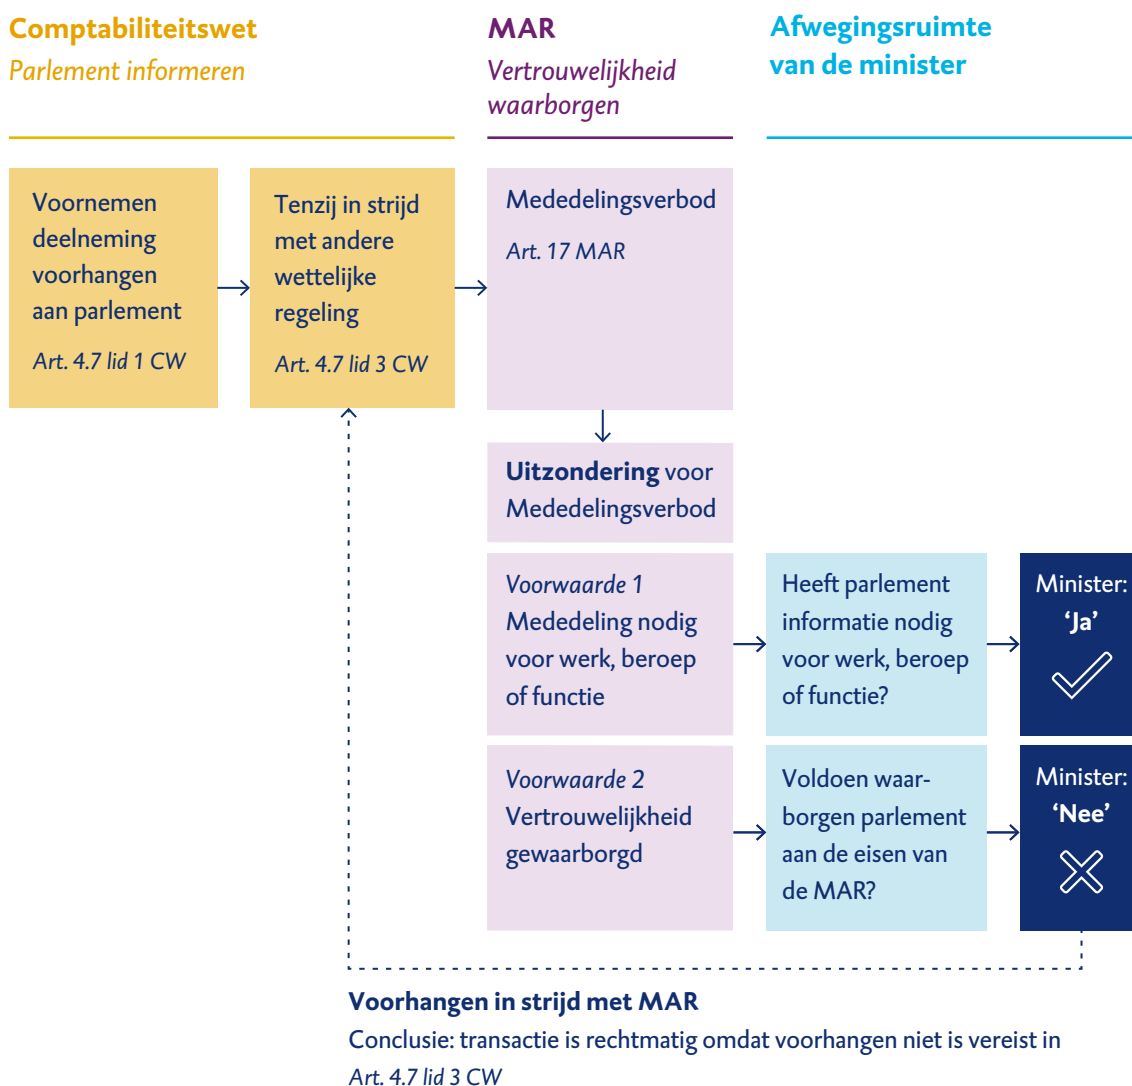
**Comptabiliteitswet**
*Parlement informeren*

**MAR**
*Vertrouwelijkheid waarborgen*

**Afwegingsruimte van de minister**

Voornemen deelneming voorhangen aan parlement
*Art. 4.7 lid 1 CW*

Tenzij in strijd met andere wettelijke regeling
*Art. 4.7 lid 3 CW*

Mededelingsverbod
*Art. 17 MAR*

**Uitzondering** voor Mededelingsverbod

*Voorwaarde 1*
Mededeling nodig voor werk, beroep of functie

Heeft parlement informatie nodig voor werk, beroep of functie?

Minister:
**'Ja'**

*Voorwaarde 2*
Vertrouwelijkheid gewaarborgd

Voldoen waarborgen parlement aan de eisen van de MAR?

Minister:
**'Nee'**

**Voorhangen in strijd met MAR**
Conclusie: transactie is rechtmatig omdat voorhangen niet is vereist in *Art. 4.7 lid 3 CW*